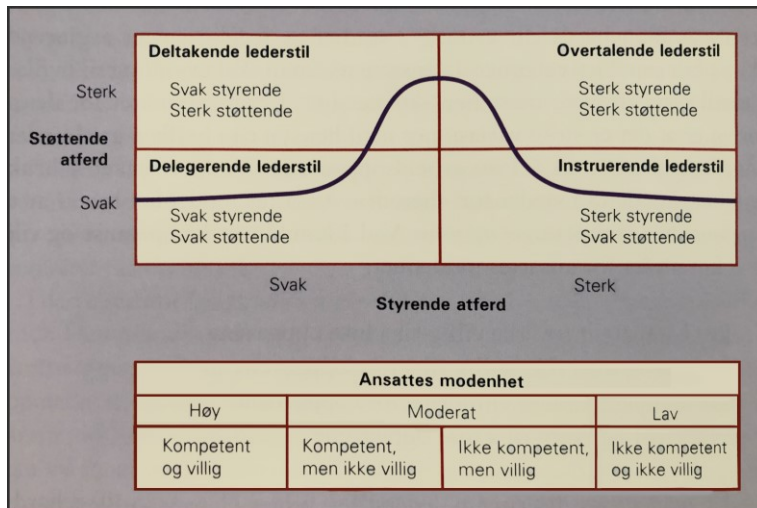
Sterk

Støttende atferd

Svak

Deltakende lederstil

Svak styrende
Sterk støttende

Overtalende lederstil

Sterk styrende
Sterk støttende

Delegerende lederstil

Svak styrende
Svak støttende

Instruerende lederstil

Sterk styrende
Svak støttende

Svak

Sterk

Styrende atferd

| Ansattes modenhet | | | |
|---|---|---|---|
| Høy | Moderat | | Lav |
| Kompetent og villig | Kompetent, men ikke villig | Ikke kompetent, men villig | Ikke kompetent og ikke villig |